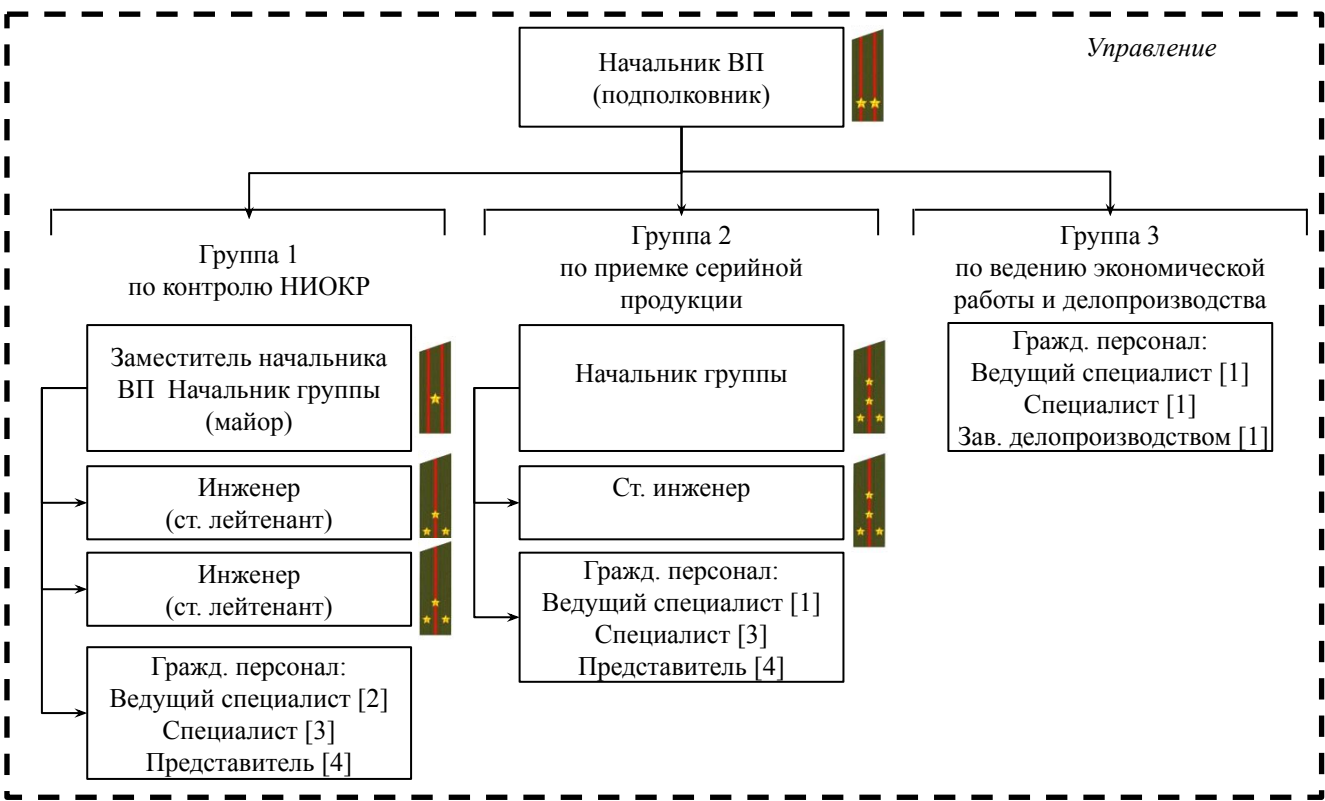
Управление

Начальник ВП
(подполковник)

Группа 1
по контролю НИОКР

Заместитель начальника ВП Начальник группы
(майор)

Инженер
(ст. лейтенант)

Инженер
(ст. лейтенант)

Гражд. персонал:
Ведущий специалист [2]
Специалист [3]
Представитель [4]

Группа 2
по приемке серийной продукции

Начальник группы

Ст. инженер

Гражд. персонал:
Ведущий специалист [1]
Специалист [3]
Представитель [4]

Группа 3
по ведению экономической работы и делопроизводства

Гражд. персонал:
Ведущий специалист [1]
Специалист [1]
Зав. делопроизводством [1]